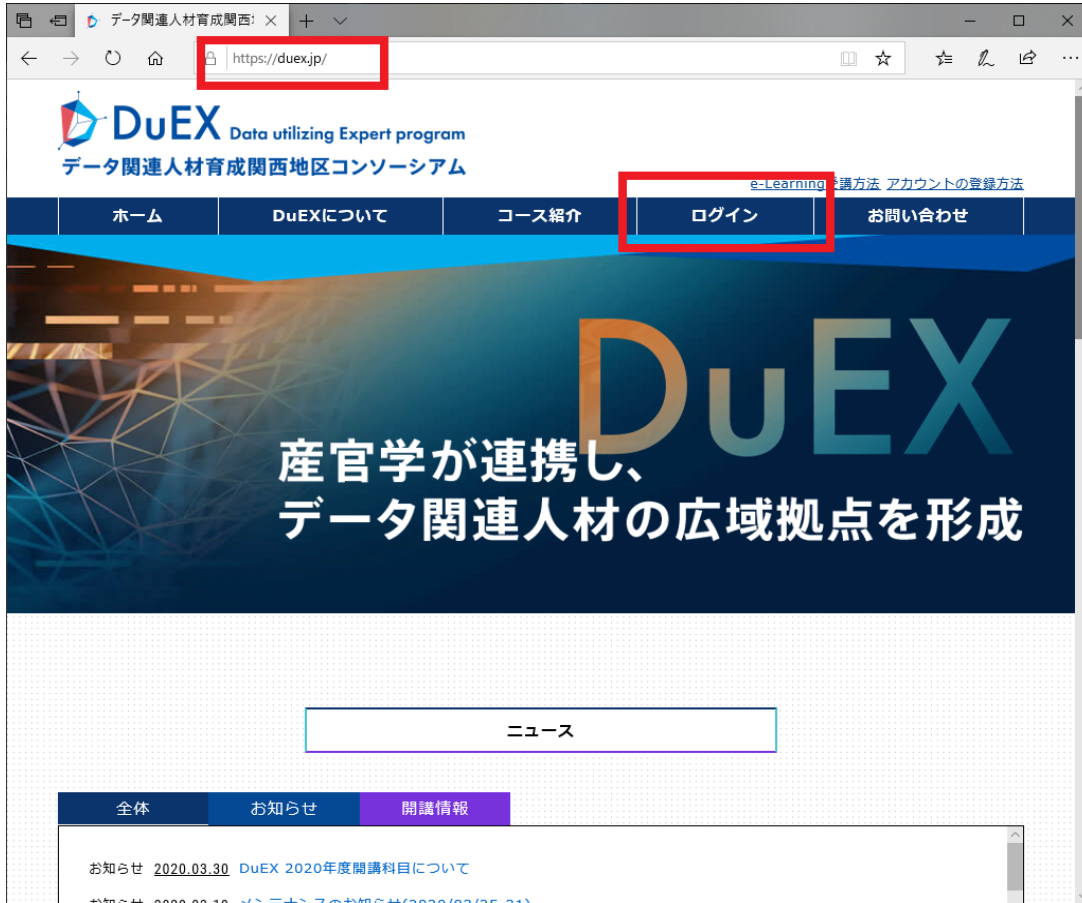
データ関連人材育成関西

https://duex.jp/

DuEX Data utilizing Expert program
データ関連人材育成関西地区コンソーシアム

e-Learning受講方法 アカウントの登録方法

ホーム | DuEXについて | コース紹介 | ログイン | お問い合わせ

DuEX

産官学が連携し、
データ関連人材の広域拠点を形成

ニュース

全体 お知らせ 開講情報

お知らせ 2020.03.30 DuEX 2020年度開講科目について

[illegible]